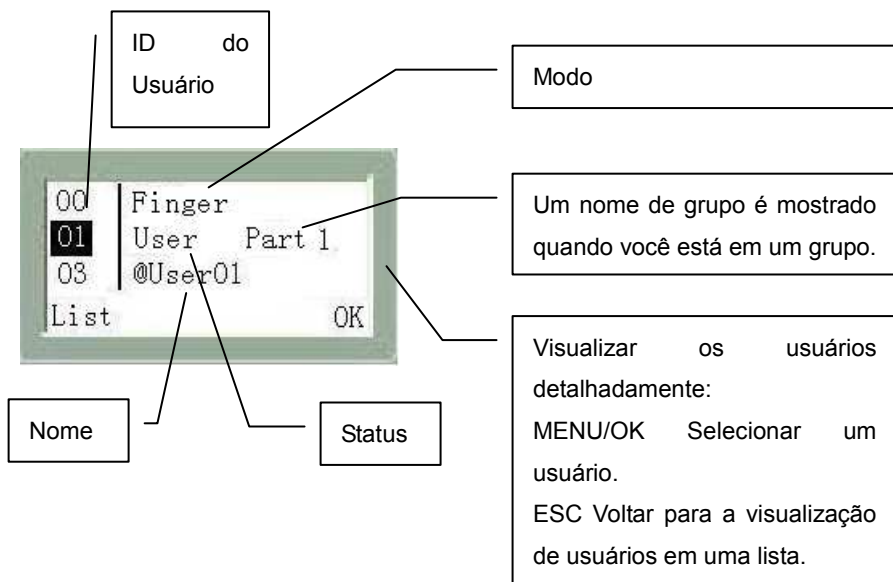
ID do Usuário

Modo

00 Finger
01 User Part 1
03 @User01
List OK

Um nome de grupo é mostrado quando você está em um grupo.

Visualizar os usuários detalhadamente:
MENU/OK Selecionar um usuário.
ESC Voltar para a visualização de usuários em uma lista.

Nome

Status